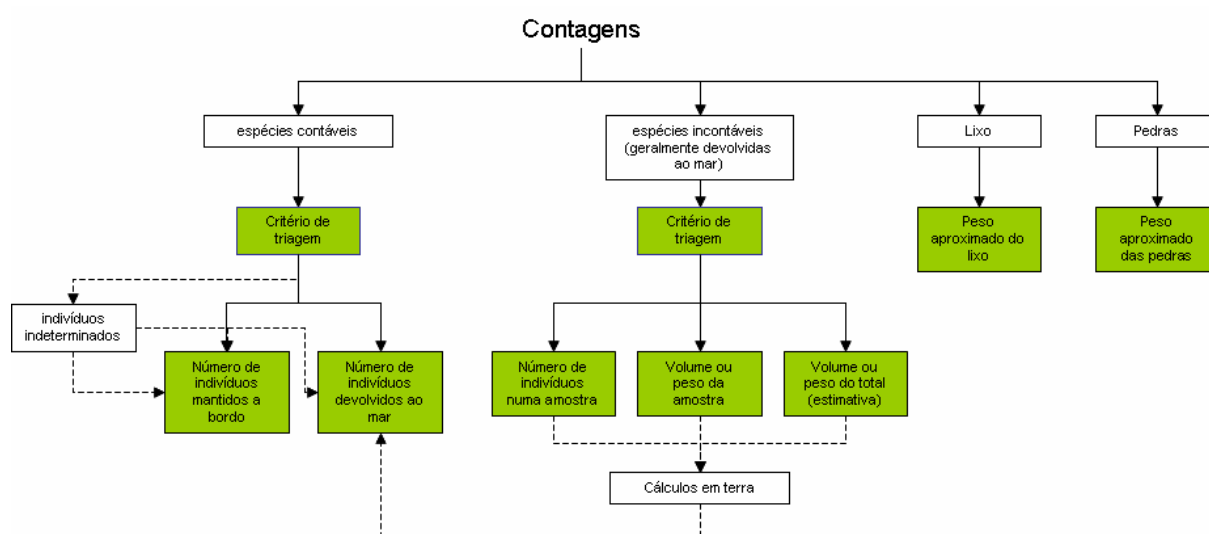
Contagens

espécies contáveis

espécies incontáveis (geralmente devolvidas ao mar)

Lixo

Pedras

Critério de triagem

Critério de triagem

Peso aproximado do lixo

Peso aproximado das pedras

indivíduos indeterminados

Número de indivíduos mantidos a bordo

Número de indivíduos devolvidos ao mar

Número de indivíduos numa amostra

Volume ou peso da amostra

Volume ou peso do total (estimativa)

Cálculos em terra